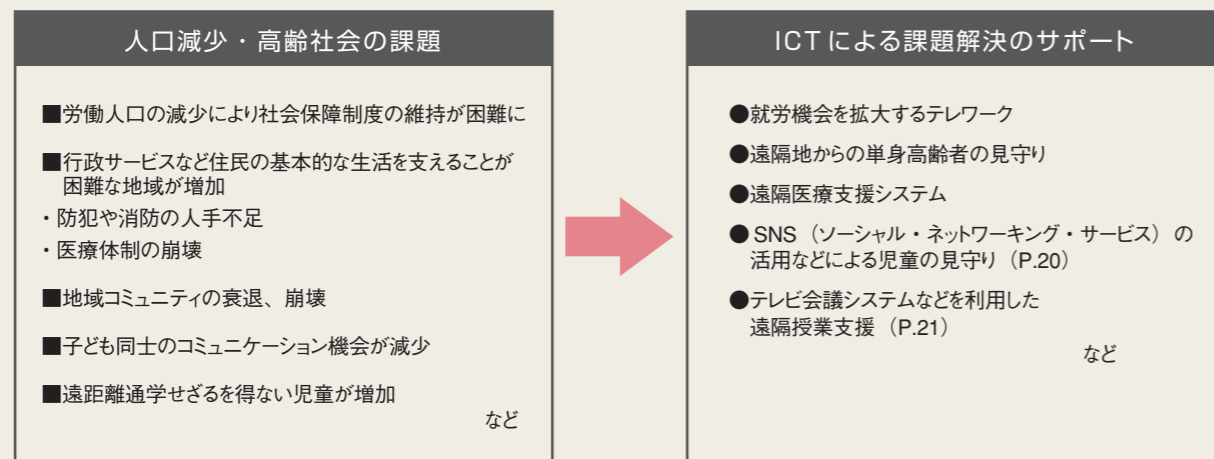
人口減少・高齢社会の課題

■労働人口の減少により社会保障制度の維持が困難に

■行政サービスなど住民の基本的な生活を支えることが困難な地域が増加

・防犯や消防の人手不足

・医療体制の崩壊

■地域コミュニティの衰退、崩壊

■子ども同士のコミュニケーション機会が減少

■遠距離通学せざるを得ない児童が増加

など

ICT による課題解決のサポート

●就労機会を拡大するテレワーク

●遠隔地からの単身高齢者の見守り

●遠隔医療支援システム

● SNS（ソーシャル・ネットワーキング・サービス）の活用などによる児童の見守り（P.20）

●テレビ会議システムなどを利用した遠隔授業支援（P.21）

など